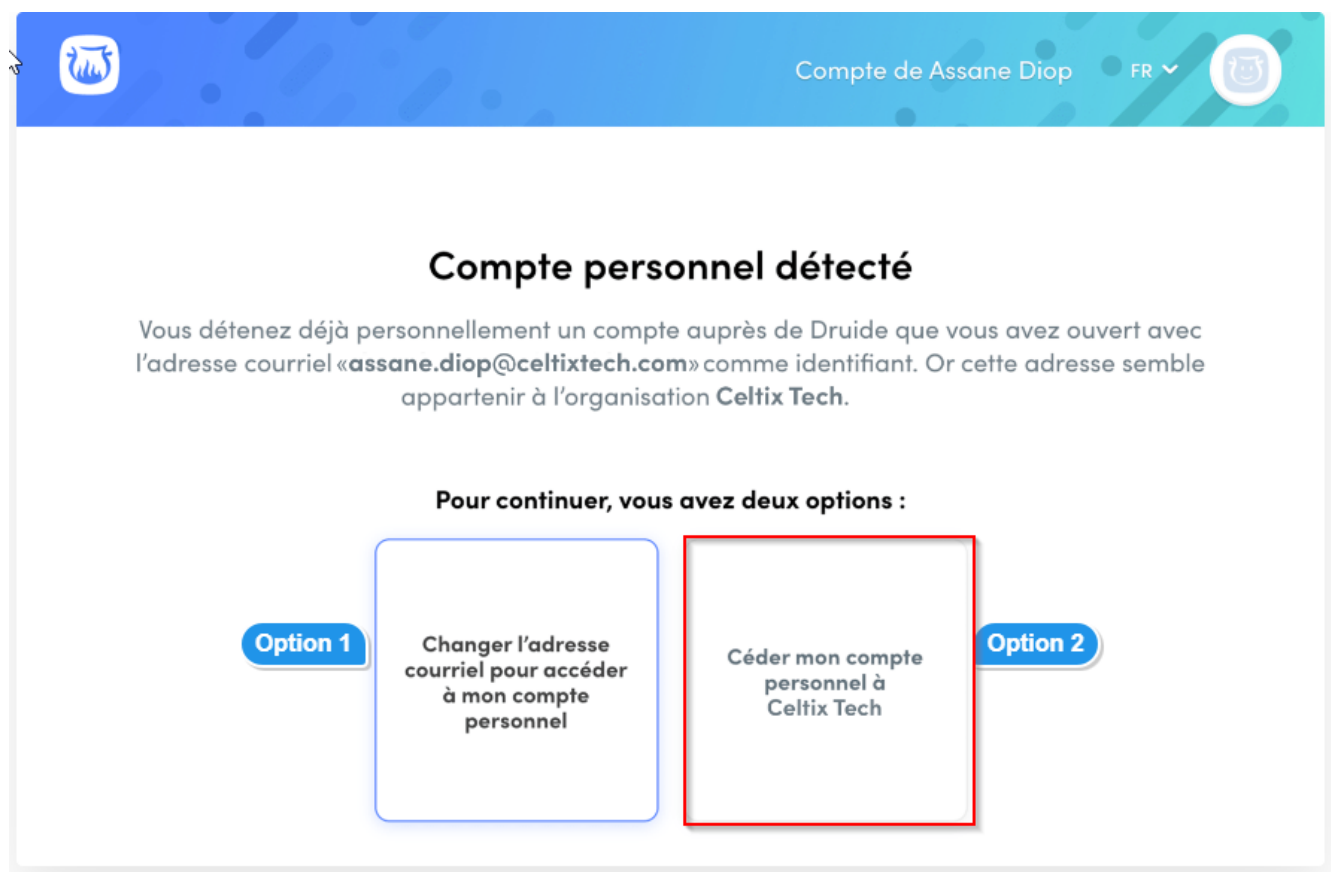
Compte de Assane Diop FR

Compte personnel détecté

Vous détenez déjà personnellement un compte auprès de Druide que vous avez ouvert avec l'adresse courriel «**assane.diop@celtixtech.com**» comme identifiant. Or cette adresse semble appartenir à l'organisation **Celtix Tech**.

Pour continuer, vous avez deux options :

Option 1

Changer l'adresse courriel pour accéder à mon compte personnel

Céder mon compte personnel à Celtix Tech

Option 2